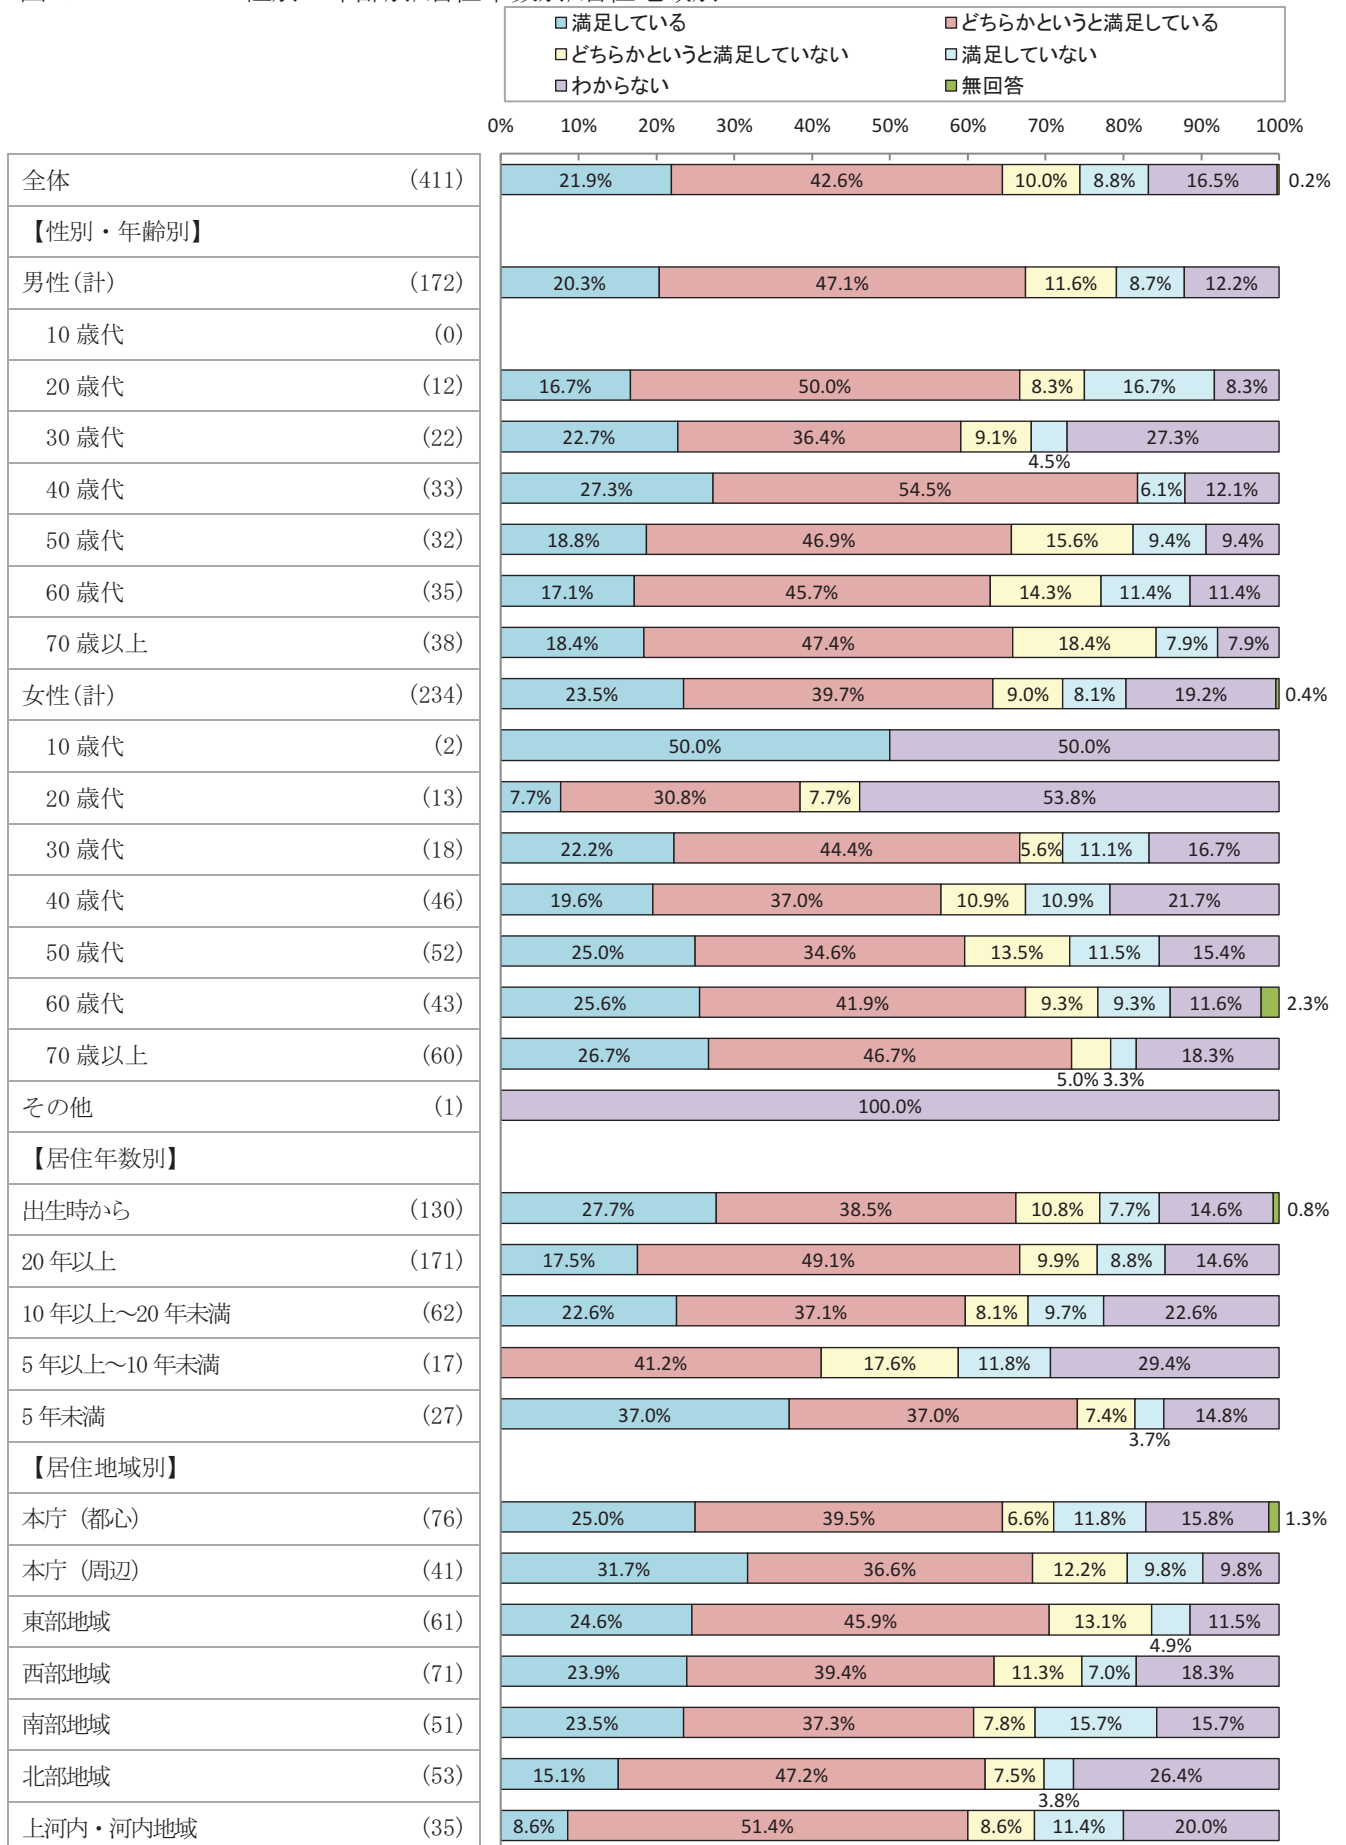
□満足している □どちらかというと満足している
□どちらかというと満足していない □満足していない
□わからない ■無回答

0% 10% 20% 30% 40% 50% 60% 70% 80% 90% 100%

| | | |
|---|---|---|
| 全体 | (411) | 21.9% 42.6% 10.0% 8.8% 16.5% 0.2% |
| 【性別・年齢別】 | | |
| 男性(計) | (172) | 20.3% 47.1% 11.6% 8.7% 12.2% |
| 10 歳代 | (0) | |
| 20 歳代 | (12) | 16.7% 50.0% 8.3% 16.7% 8.3% |
| 30 歳代 | (22) | 22.7% 36.4% 9.1% 4.5% 27.3% |
| 40 歳代 | (33) | 27.3% 54.5% 6.1% 12.1% |
| 50 歳代 | (32) | 18.8% 46.9% 15.6% 9.4% 9.4% |
| 60 歳代 | (35) | 17.1% 45.7% 14.3% 11.4% 11.4% |
| 70 歳以上 | (38) | 18.4% 47.4% 18.4% 7.9% 7.9% |
| 女性(計) | (234) | 23.5% 39.7% 9.0% 8.1% 19.2% 0.4% |
| 10 歳代 | (2) | 50.0% 50.0% |
| 20 歳代 | (13) | 7.7% 30.8% 7.7% 53.8% |
| 30 歳代 | (18) | 22.2% 44.4% 5.6% 11.1% 16.7% |
| 40 歳代 | (46) | 19.6% 37.0% 10.9% 10.9% 21.7% |
| 50 歳代 | (52) | 25.0% 34.6% 13.5% 11.5% 15.4% |
| 60 歳代 | (43) | 25.6% 41.9% 9.3% 9.3% 11.6% 2.3% |
| 70 歳以上 | (60) | 26.7% 46.7% 5.0% 3.3% 18.3% |
| その他 | (1) | 100.0% |
| 【居住年数別】 | | |
| 出生時から | (130) | 27.7% 38.5% 10.8% 7.7% 14.6% 0.8% |
| 20 年以上 | (171) | 17.5% 49.1% 9.9% 8.8% 14.6% |
| 10 年以上～20 年未満 | (62) | 22.6% 37.1% 8.1% 9.7% 22.6% |
| 5 年以上～10 年未満 | (17) | 41.2% 17.6% 11.8% 29.4% |
| 5 年未満 | (27) | 37.0% 37.0% 7.4% 3.7% 14.8% |
| 【居住地域別】 | | |
| 本庁（都心） | (76) | 25.0% 39.5% 6.6% 11.8% 15.8% 1.3% |
| 本庁（周辺） | (41) | 31.7% 36.6% 12.2% 9.8% 9.8% |
| 東部地域 | (61) | 24.6% 45.9% 13.1% 4.9% 11.5% |
| 西部地域 | (71) | 23.9% 39.4% 11.3% 7.0% 18.3% |
| 南部地域 | (51) | 23.5% 37.3% 7.8% 15.7% 15.7% |
| 北部地域 | (53) | 15.1% 47.2% 7.5% 3.8% 26.4% |
| 上河内・河内地域 | (35) | 8.6% 51.4% 8.6% 11.4% 20.0% |